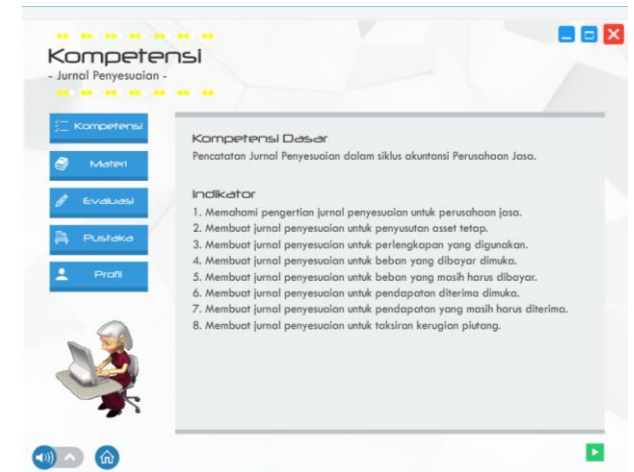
Kompetensi
- Jurnal Penyesuaian -

Kompetensi
Materi
Evaluasi
Pustaka
Profil

Kompetensi Dasar
Pencatatan Jurnal Penyesuaian dalam siklus akuntansi Perusahaan Jasa.

Indikator
1. Memahami pengertian jurnal penyesuaian untuk perusahaan jasa.
2. Membuat jurnal penyesuaian untuk penyusutan asset tetap.
3. Membuat jurnal penyesuaian untuk perlengkapan yang digunakan.
4. Membuat jurnal penyesuaian untuk beban yang dibayar dimuka.
5. Membuat jurnal penyesuaian untuk beban yang masih harus dibayar.
6. Membuat jurnal penyesuaian untuk pendapatan diterima dimuka.
7. Membuat jurnal penyesuaian untuk pendapatan yang masih harus diterima.
8. Membuat jurnal penyesuaian untuk taksiran kerugian piutang.